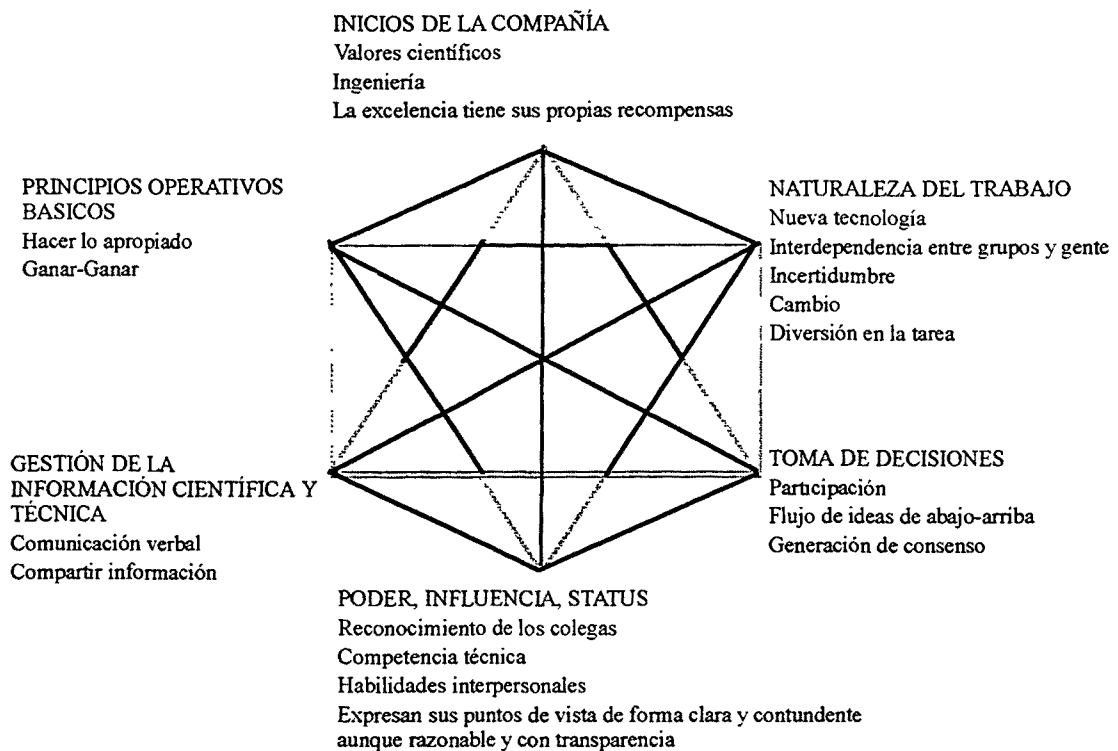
INICIOS DE LA COMPAÑÍA
Valores científicos
Ingeniería
La excelencia tiene sus propias recompensas

PRINCIPIOS OPERATIVOS BASICOS
Hacer lo apropiado
Ganar-Ganar

NATURALEZA DEL TRABAJO
Nueva tecnología
Interdependencia entre grupos y gente
Incertidumbre
Cambio
Diversión en la tarea

GESTIÓN DE LA INFORMACIÓN CIENTÍFICA Y TÉCNICA
Comunicación verbal
Compartir información

TOMA DE DECISIONES
Participación
Flujo de ideas de abajo-arriba
Generación de consenso

PODER, INFLUENCIA, STATUS
Reconocimiento de los colegas
Competencia técnica
Habilidades interpersonales
Expresan sus puntos de vista de forma clara y contundente aunque razonable y con transparencia